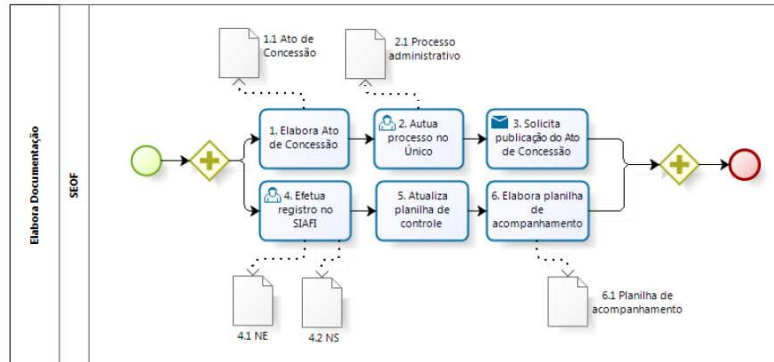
Elabora Documentação

SEOF

1.1 Ato de Concessão

2.1 Processo administrativo

1. Elabora Ato de Concessão

2. Autua processo no Único

3. Solicita publicação do Ato de Concessão

4. Efetua registro no SIAFI

5. Atualiza planilha de controle

6. Elabora planilha de acompanhamento

4.1 NE

4.2 NS

6.1 Planilha de acompanhamento